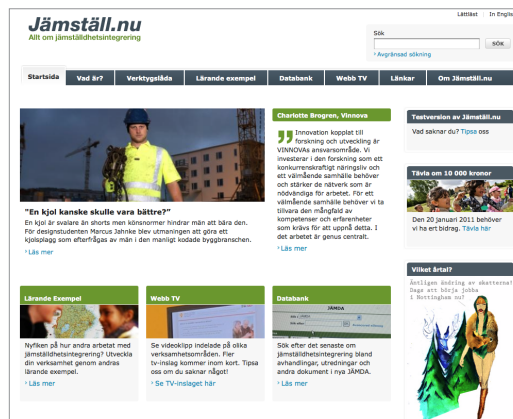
Jämställ.nu
Allt om jämställdhetsintegrering

Lättläst | In Englis

Sök
SÖK
Avgränsad sökning

Startsida | Vad är? | Verktygslåda | Lärande exempel | Databank | Webb TV | Länkar | Om Jämställ.nu

"En kjol kanske skulle vara bättre?"
En kjol är svalare än shorts men könsnormer hindrar män att bära den. För designstudenten Marcus Jahnke blev utmaningen att göra ett kjolsplagg som efterfrågas av män i den manligt kodade byggbranschen.
Läs mer

Charlotte Brogren, Vinnova
Innovation kopplat till forskning och utveckling är VINNOVAs ansvarsområde. Vi investerar i den forskning som ett konkurrenskraftigt näringsliv och ett välmående samhälle behöver och stärker de nätverk som är nödvändiga för arbetet. För välmående samhälle behöver vi ta tillvara den mångfald av kompetenser och erfarenheter som krävs för att uppnå detta. I det arbetet är genus centralt.
Läs mer

Testversion av Jämställ.nu
Vad saknar du? Tipsa oss

Tävla om 10 000 kronor
Den 20 januari 2011 behöver vi ha ert bidrag. Tävla här

Vilket årtal?
Äntligen ändring av skatterna! Dags att börja jobba i Nottingham nu?

Lärande Exempel
Nyfiken på hur andra arbetet med jämställdhetsintegrering? Utveckla din verksamhet genom andras lärande exempel.
Läs mer

Webb TV
Se videoklipp indelade på olika verksamhetsområden. Fler tv-inslag kommer inom kort. Tipsa oss om du saknar något!
Se TV-inslaget här

Databank
JÄMDA
Sök efter det senaste om jämställdhetsintegrering bland avhandlingar, utredningar och andra dokument i nya JÄMDA.
Läs mer